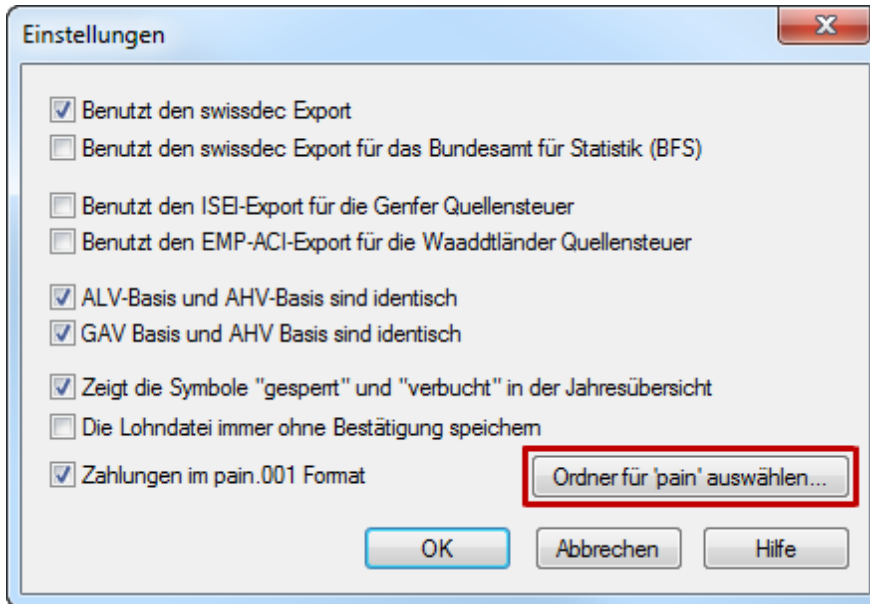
Einstellungen

Benutzt den swissdec Export
Benutzt den swissdec Export für das Bundesamt für Statistik (BFS)

Benutzt den ISEI-Export für die Genfer Quellensteuer
Benutzt den EMP-ACI-Export für die Waadtländer Quellensteuer

ALV-Basis und AHV-Basis sind identisch
GAV Basis und AHV Basis sind identisch

Zeigt die Symbole "gesperrt" und "verbucht" in der Jahresübersicht
Die Lohndatei immer ohne Bestätigung speichern
Zahlungen im pain.001 Format

Ordner für 'pain' auswählen...

OK
Abbrechen
Hilfe